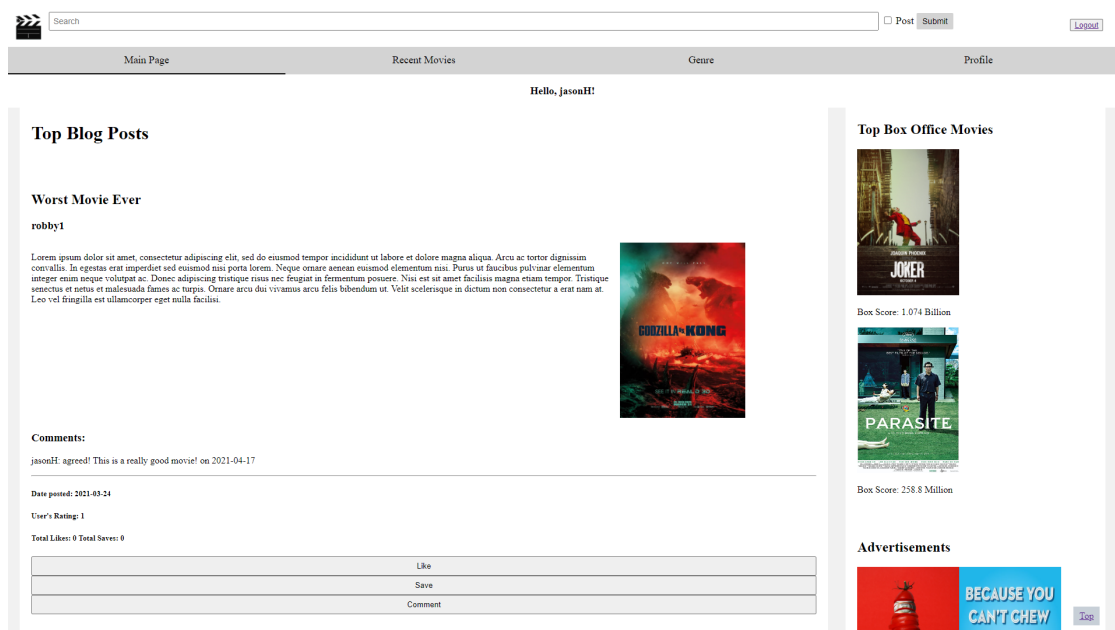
Search

Post Submit

Logout

Main Page | Recent Movies | Genre | Profile

Hello, jasonH!

Top Blog Posts

Worst Movie Ever

robby1

Lorem ipsum dolor sit amet, consectetur adipiscing elit, sed do eiusmod tempor incididunt ut labore et dolore magna aliqua. Arcu ac tortor dignissim convallis. In egestas erat imperdiet sed euismod nisi porta lorem. Neque ornare aenean euismod elementum nisi. Purus ut faucibus pulvinar elementum integer enim neque volutpat ac. Donec adipiscing tristique risus nec feugiat in fermentum posuere. Nisi est sit amet facilisis magna etiam tempor. Tristique senectus et netus et malesuada fames ac turpis. Ornare arcu dui vivamus arcu felis bibendum ut. Velit scelerisque in dictum non consectetur a erat nam at. Leo vel fringilla est ullamcorper eget nulla facilisi.

GODZILLA vs KONG

Comments:

jasonH: agreed! This is a really good movie! on 2021-04-17

Date posted: 2021-03-24

User's Rating: 1

Total Likes: 0 Total Saves: 0

Like

Save

Comment

Top Box Office Movies

JOAQUIN PHOENIX
JOKER

Box Score: 1.074 Billion

PARASITE

Box Score: 258.8 Million

Advertisements

BECAUSE YOU CAN'T CHEW

Top